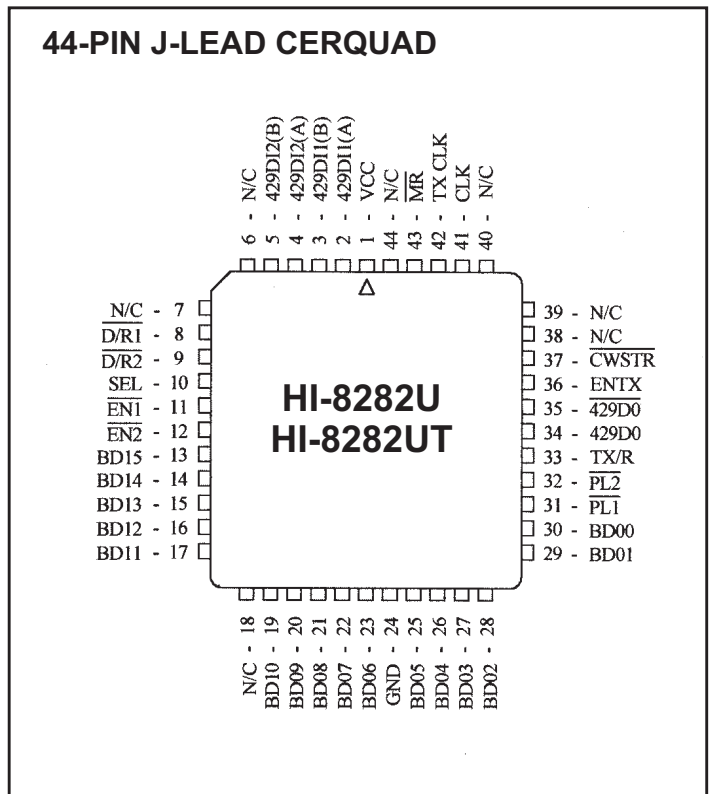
44-PIN J-LEAD CERQUAD

6 - N/C
5 - 429DI2(B)
4 - 429DI2(A)
3 - 429DI1(B)
2 - 429DI1(A)
1 - VCC
44 - N/C
43 - $\overline{MR}$
42 - TX CLK
41 - CLK
40 - N/C

N/C - 7
$\overline{D/R1}$ - 8
$\overline{D/R2}$ - 9
SEL - 10
$\overline{EN1}$ - 11
$\overline{EN2}$ - 12
BD15 - 13
BD14 - 14
BD13 - 15
BD12 - 16
BD11 - 17

HI-8282U
HI-8282UT

39 - N/C
38 - N/C
37 - $\overline{CWSTR}$
36 - ENTX
35 - $\overline{429D0}$
34 - 429D0
33 - TX/R
32 - $\overline{PL2}$
31 - $\overline{PL1}$
30 - BD00
29 - BD01

N/C - 18
BD10 - 19
BD09 - 20
BD08 - 21
BD07 - 22
BD06 - 23
GND - 24
BD05 - 25
BD04 - 26
BD03 - 27
BD02 - 28